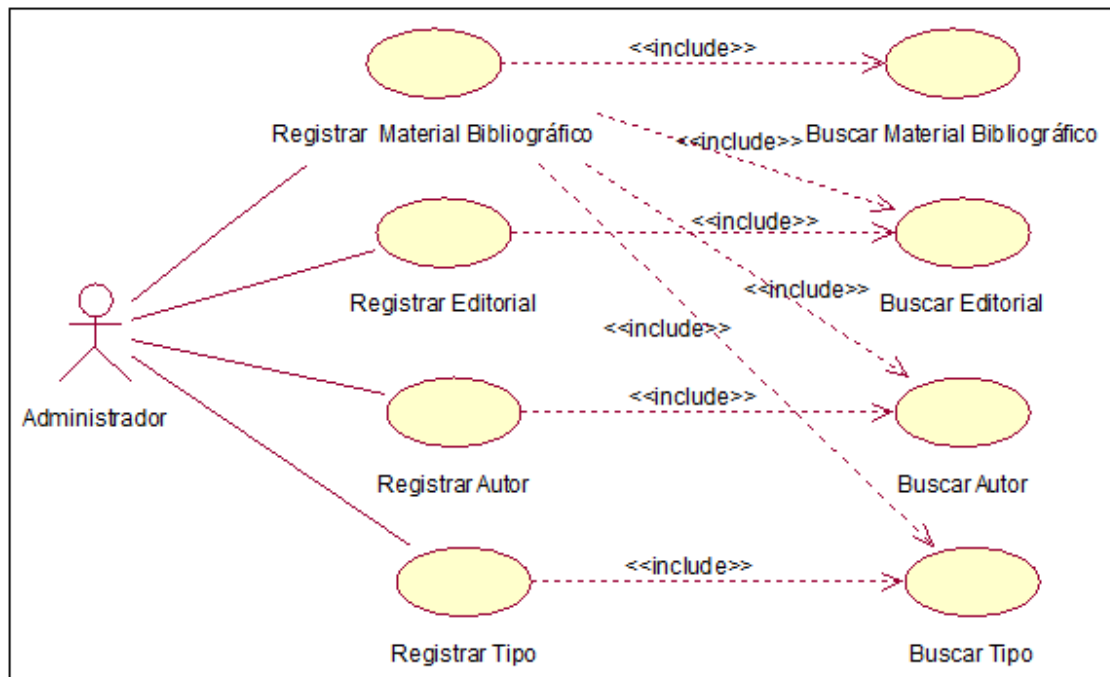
<<include>>

Registrar Material Bibliográfico

<<include>>

Buscar Material Bibliográfico

<<include>>

Registrar Editorial

<<include>>

Buscar Editorial

<<include>>

Administrador

<<include>>

Registrar Autor

Buscar Autor

<<include>>

Registrar Tipo

Buscar Tipo